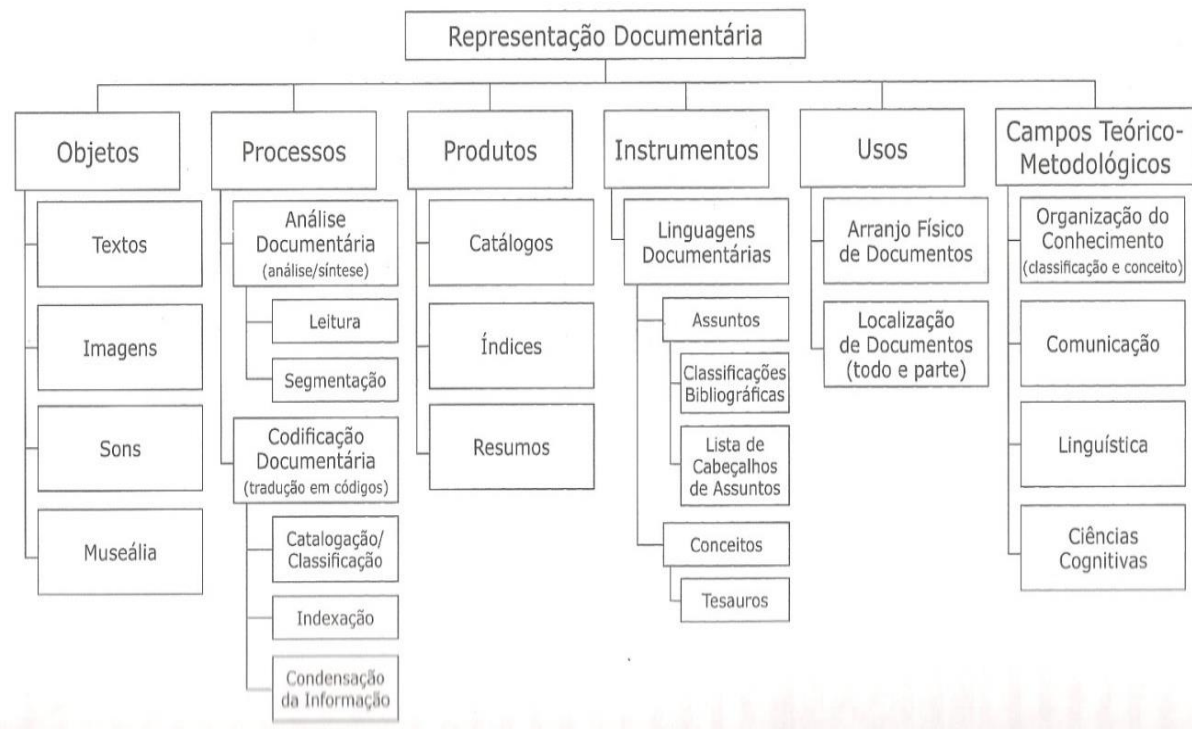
Representação Documentária

Objetos

Textos

Imagens

Sons

Museália

Processos

Análise Documentária (análise/síntese)

Leitura

Segmentação

Codificação Documentária (tradução em códigos)

Catalogação/ Classificação

Indexação

Condensação da Informação

Produtos

Catálogos

Índices

Resumos

Instrumentos

Linguagens Documentárias

Assuntos

Classificações Bibliográficas

Lista de Cabeçalhos de Assuntos

Conceitos

Tesauros

Usos

Arranjo Físico de Documentos

Localização de Documentos (todo e parte)

Campos Teórico-Metodológicos

Organização do Conhecimento (classificação e conceito)

Comunicação

Linguística

Ciências Cognitivas